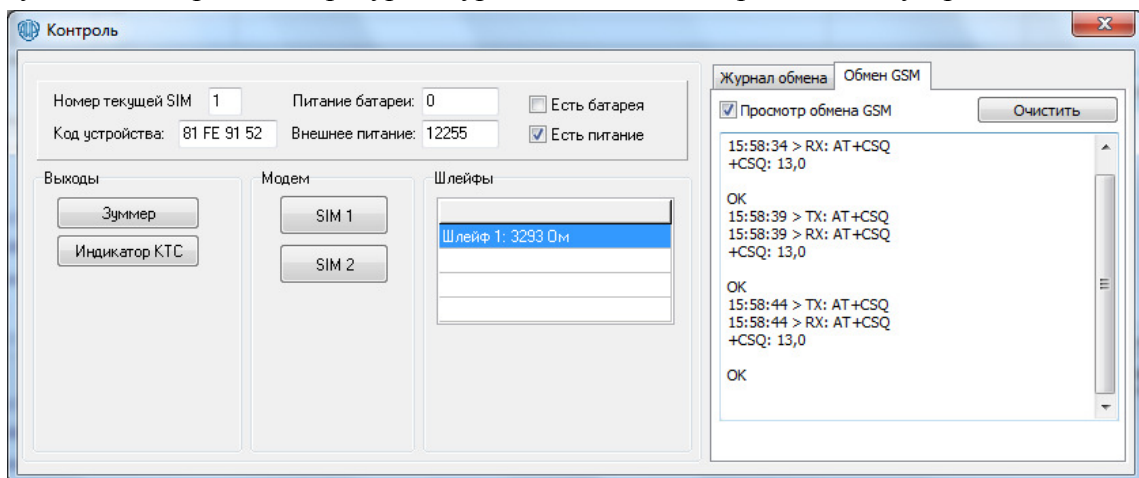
Контроль

Номер текущей SIM 1
Код устройства: 81 FE 91 52
Питание батареи: 0
Внешнее питание: 12255
Есть батарея
Есть питание

Выходы
Зуммер
Индикатор КТС

Модем
SIM 1
SIM 2

Шлейфы
Шлейф 1: 3293 Ом

Журнал обмена
Обмен GSM
Просмотр обмена GSM
Очистить

15:58:34 > RX: AT+CSQ
+CSQ: 13,0

OK
15:58:39 > TX: AT+CSQ
15:58:39 > RX: AT+CSQ
+CSQ: 13,0

OK
15:58:44 > TX: AT+CSQ
15:58:44 > RX: AT+CSQ
+CSQ: 13,0

OK